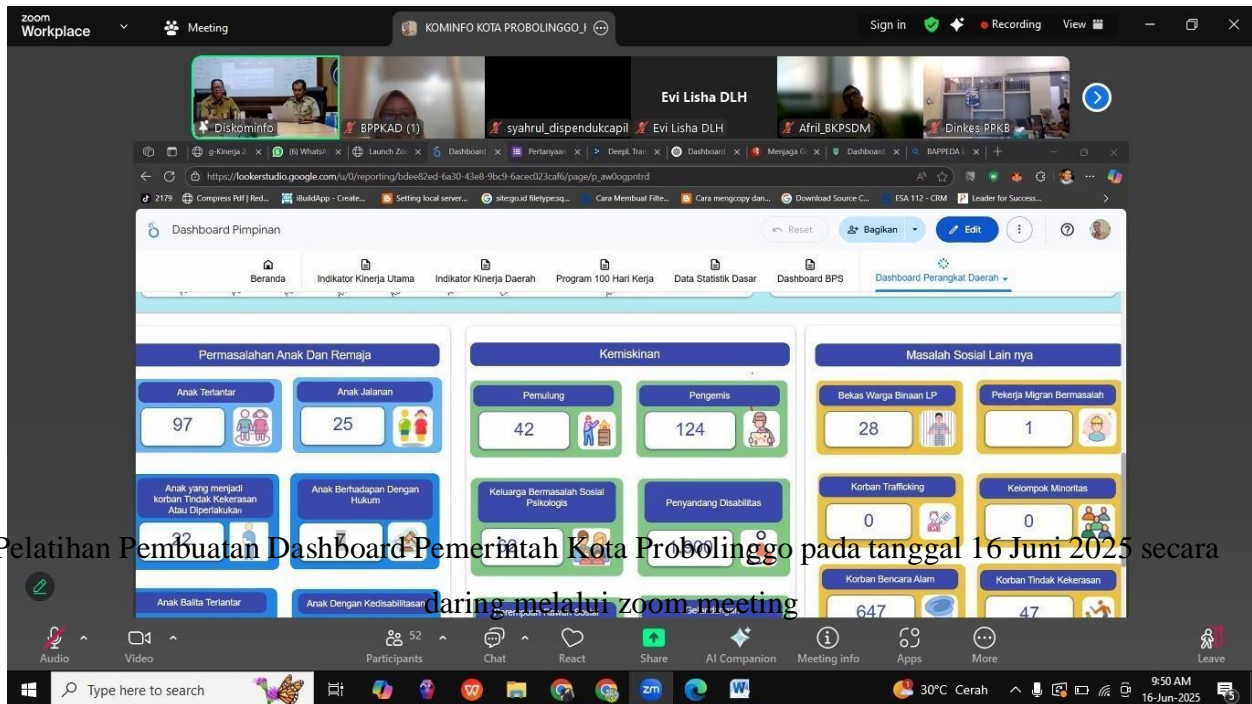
zoom Workplace
Meeting
KOMINFO KOTA PROBOLINGGO_I
Sign in
Recording
View

Diskominfo
BPPKAD (1)
syahrul_dispendukcapil
Evi Lisha DLH
Evi Lisha DLH
Afril_BKPSDM
Dinkes PPKB

https://lookerstudio.google.com/u/0/reporting/bdee82ed-6a30-43e8-9bc9-6acec023caf6/page/p_aw0ogpntrd

Dashboard Pimpinan
Reset
Bagikan
Edit

Beranda
Indikator Kinerja Utama
Indikator Kinerja Daerah
Program 100 Hari Kerja
Data Statistik Dasar
Dashboard BPS
Dashboard Perangkat Daerah

Permasalahan Anak Dan Remaja
Anak Terlantar
97
Anak Jalanan
25
Anak yang menjadi korban Tindak Kekerasan Atau Diperlakukan
32
Anak Berhadapan Dengan Hukum
7
Anak Balita Terlantar
Anak Dengan Kedisabilitasan

Kemiskinan
Pemulung
42
Pengemis
124
Keluarga Bermasalah Sosial Psikologis
30
Penyandang Disabilitas
1800

Masalah Sosial Lain nya
Bekas Warga Binaan LP
28
Pekerja Migran Bermasalah
1
Korban Trafficking
0
Kelompok Minoritas
0
Korban Bencana Alam
647
Korban Tindak Kekerasan
47

Pelatihan Pembuatan Dashboard Pemerintah Kota Probolinggo pada tanggal 16 Juni 2025 secara daring melalui zoom meeting

Audio
Video
52
Participants
Chat
React
Share
AI Companion
Meeting info
Apps
More
Leave

Type here to search
30°C Cerah
9:50 AM
16-Jun-2025